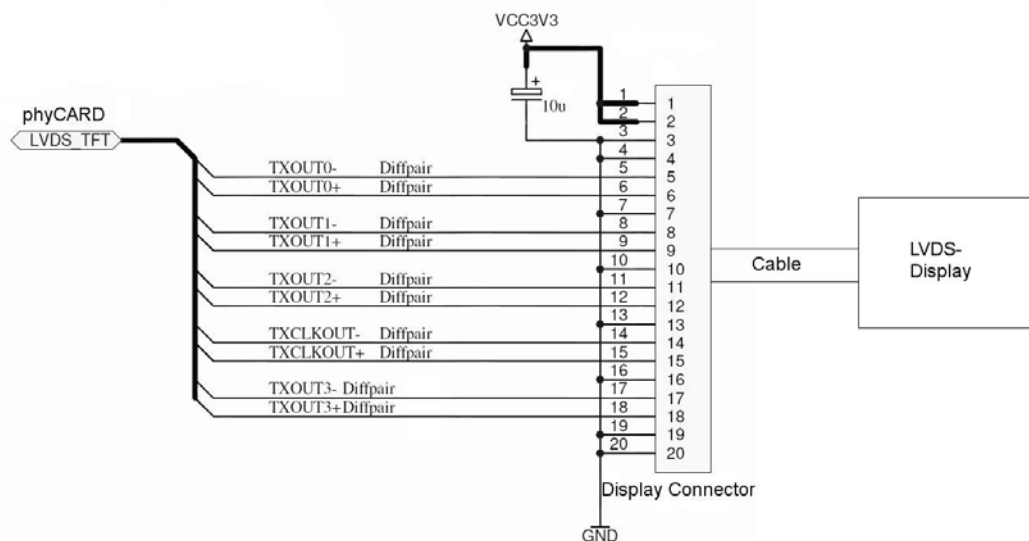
VCC3V3

phyCARD
LVDS_TFT

+
10u

TXOUT0- Diffpair
TXOUT0+ Diffpair
TXOUT1- Diffpair
TXOUT1+ Diffpair
TXOUT2- Diffpair
TXOUT2+ Diffpair
TXCLKOUT- Diffpair
TXCLKOUT+ Diffpair
TXOUT3- Diffpair
TXOUT3+Diffpair

1
2
3
4
5
6
7
8
9
10
11
12
13
14
15
16
17
18
19
20

1
2
3
4
5
6
7
8
9
10
11
12
13
14
15
16
17
18
19
20

Cable

LVDS-
Display

Display Connector

GND